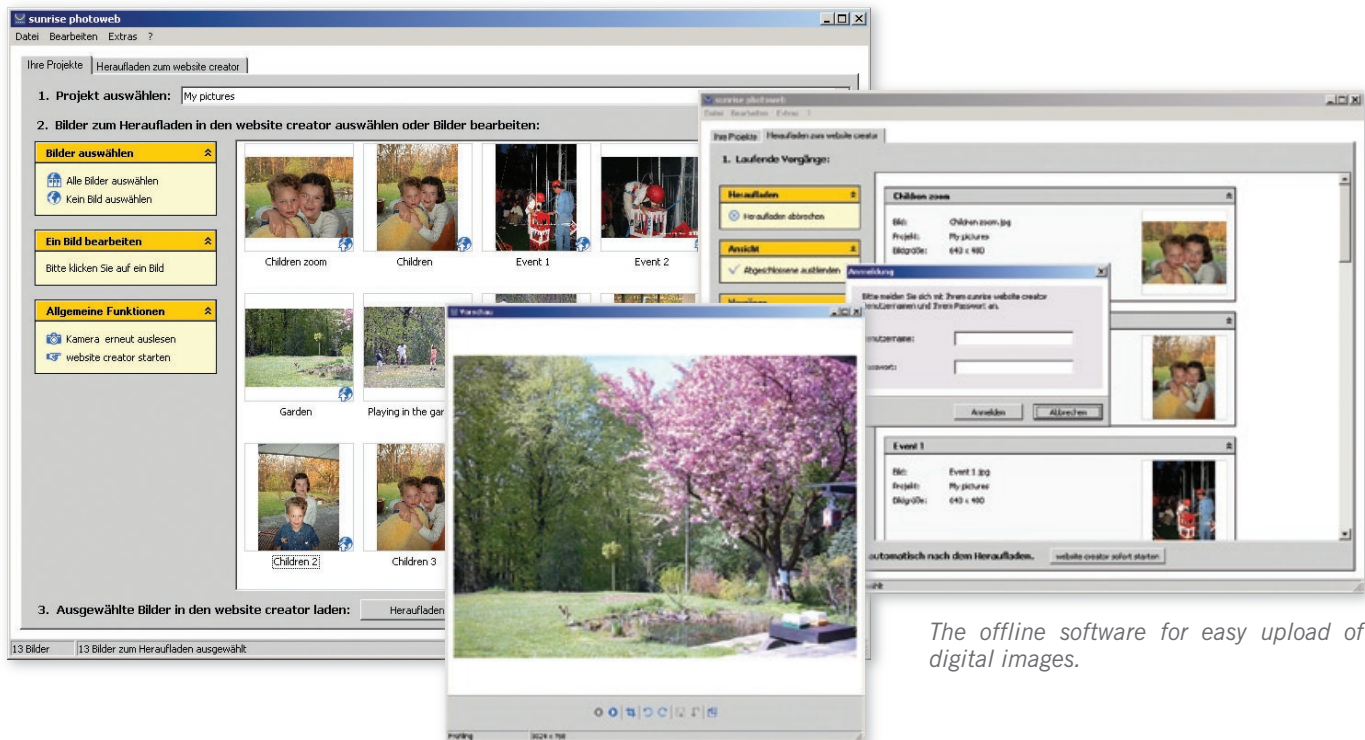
sunrise photoweb

Datei Bearbeiten Extras ?

Ihre Projekte | Heraufladen zum website creator

1. Projekt auswählen: My pictures

2. Bilder zum Heraufladen in den website creator auswählen oder Bilder bearbeiten:

Bilder auswählen

Alle Bilder auswählen

Kein Bild auswählen

Ein Bild bearbeiten

Bitte klicken Sie auf ein Bild

Allgemeine Funktionen

Kamera erneut auslesen

website creator starten

Children zoom

Children

Event 1

Event 2

Garden

Playing in the gar

Children 2

Children 3

3. Ausgewählte Bilder in den website creator laden: Heraufladen

13 Bilder | 13 Bilder zum Heraufladen ausgewählt

Vorschau

sunrise photoweb

Datei Bearbeiten Extras ?

Ihre Projekte | Heraufladen zum website creator

1. Laufende Vorgänge:

Heraufladen

Heraufladen abbrechen

Ansicht

Abgeschlossene ausblenden

Children zoom

Bild: Children zoom.jpg

Projekt: My pictures

Bildgröße: 640 x 480

Anmeldung

Bitte melden Sie sich mit Ihrem sunrise website creator Benutzernamen und Ihrem Passwort an.

Benutzername:

Passwort:

Anmelden | Abbrechen

Event 1

Bild: Event 1.jpg

Projekt: My pictures

Bildgröße: 640 x 480

automatisch nach dem Heraufladen. website creator sofort starten

The offline software for easy upload of digital images.